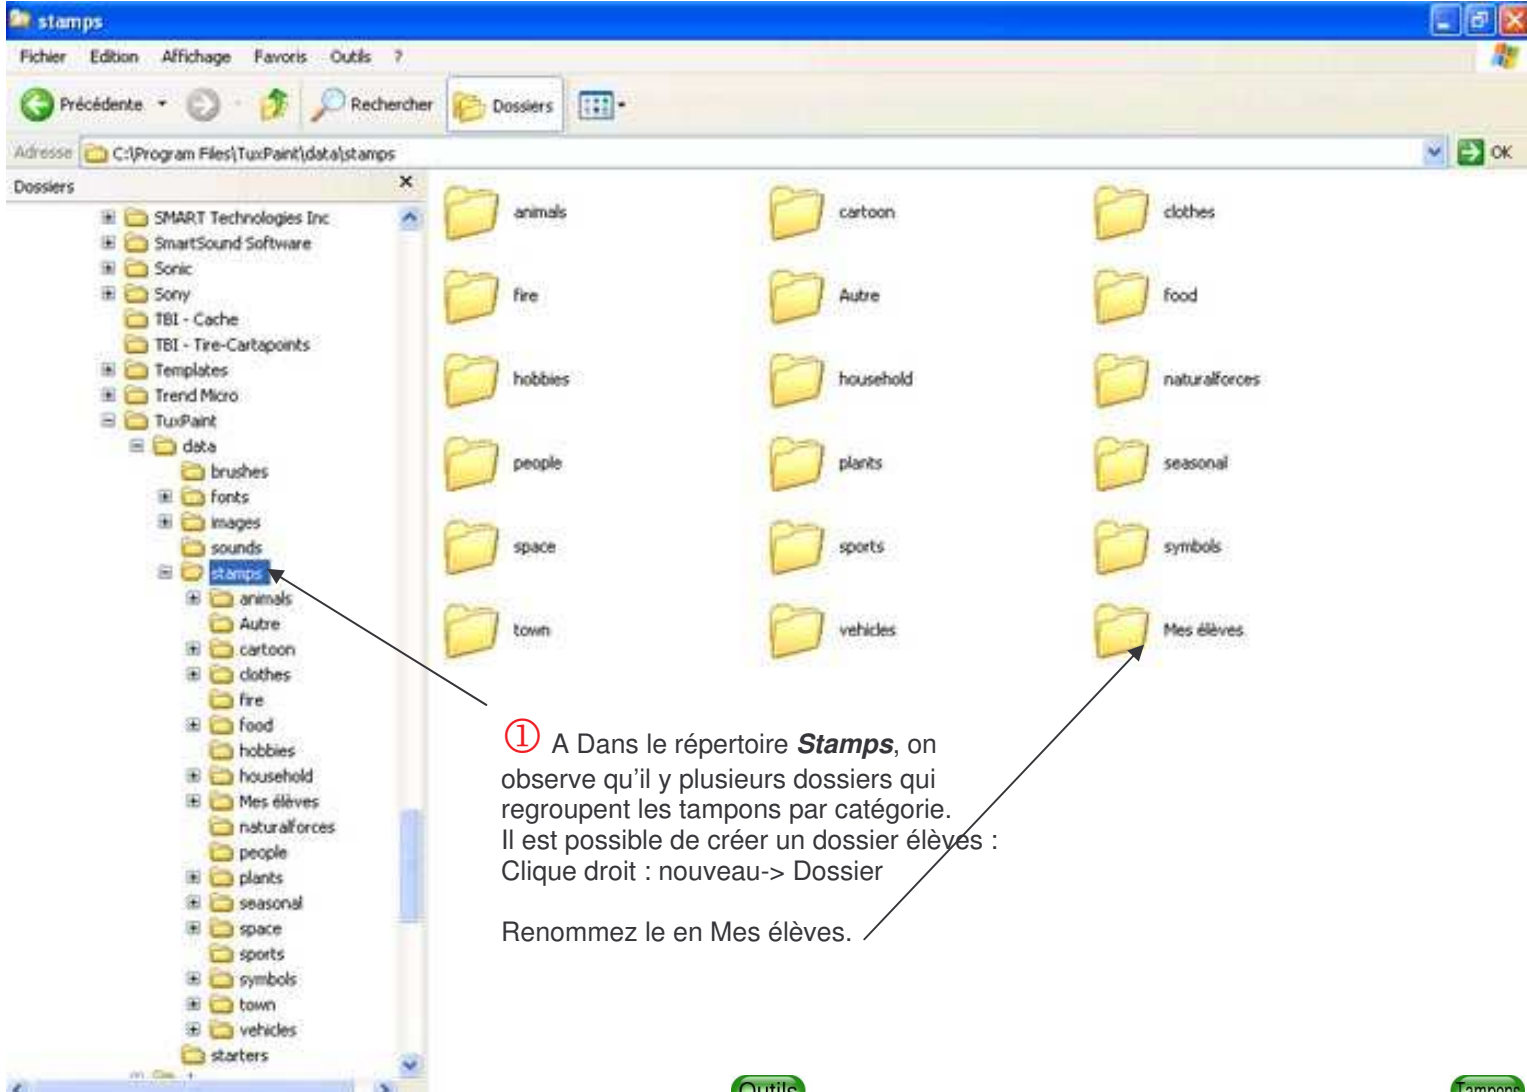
stamps

Fichier Edition Affichage Favoris Outils ?

Précédente Rechercher Dossiers

Adresse C:\Program Files\TuxPaint\data\stamps OK

Dossiers

SMART Technologies Inc
SmartSound Software
Sonic
Sony
TBI - Cache
TBI - Tire-Cartapoints
Templates
Trend Micro
TuxPaint
data
brushes
fonts
images
sounds
stamps
animals
Autre
cartoon
clothes
fire
food
hobbies
household
Mes élèves
naturalforces
people
plants
seasonal
space
sports
symbols
town
vehicles
starters

animals
cartoon
clothes
fire
Autre
food
hobbies
household
naturalforces
people
plants
seasonal
space
sports
symbols
town
vehicles
Mes élèves

① A Dans le répertoire ***Stamps***, on observe qu'il y plusieurs dossiers qui regroupent les tampons par catégorie.
Il est possible de créer un dossier élèves :
Clique droit : nouveau-> Dossier

Renommez le en Mes élèves.

Outils

Tampons